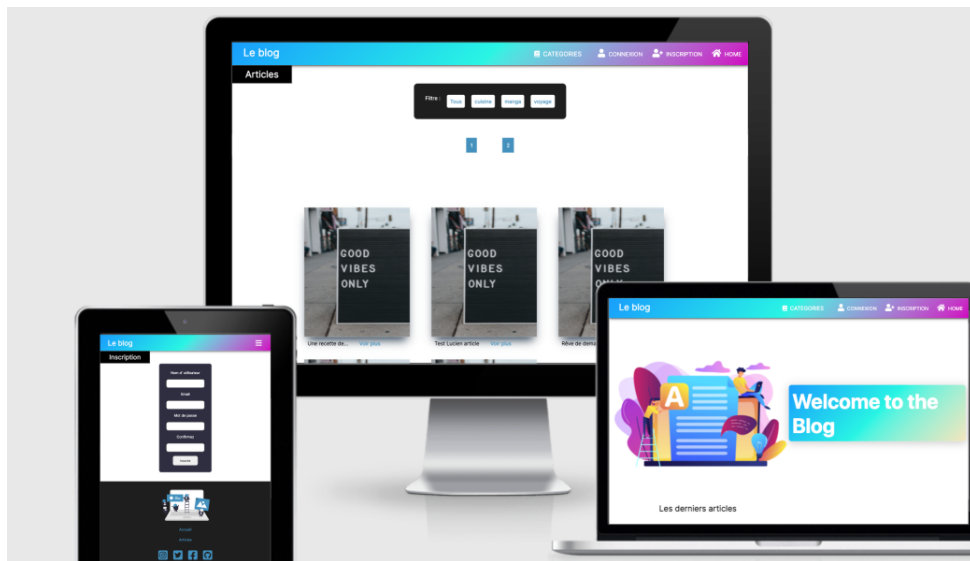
Le blog
CATEGORIES CONNEXION INSCRIPTION HOME

Articles

Filtre : Tous cuisine manga voyage

1 2

GOOD VIBES ONLY
GOOD VIBES ONLY
GOOD VIBES ONLY

Une recette de... Voir plus
Test Lucien article Voir plus
Rêve de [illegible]

Le blog
Inscription
Nom d' utilisateur
Email
Mot de passe
Confirmez
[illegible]
Accueil
Articles

Le blog
CATEGORIES CONNEXION INSCRIPTION HOME
A
Welcome to the Blog
Les derniers articles